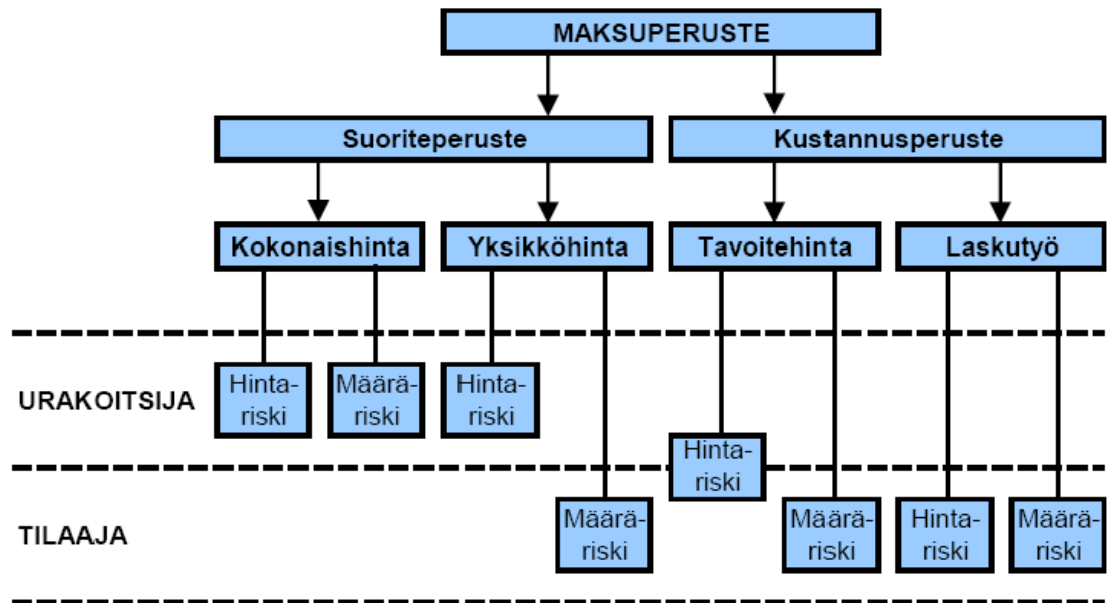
MAKSUPERUSTE

Suoriteperuste

Kustannusperuste

Kokonaishinta

Yksikköhinta

Tavoitehinta

Laskutyö

URAKOITSIJA

Hinta-riski

Määrä-riski

Hinta-riski

Hinta-riski

TILAAJA

Määrä-riski

Määrä-riski

Hinta-riski

Määrä-riski